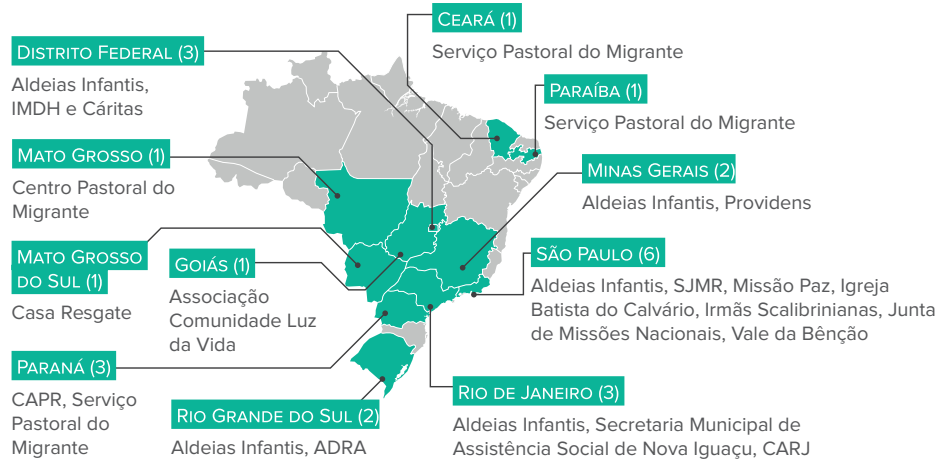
CEARÁ (1)
Serviço Pastoral do Migrante

DISTRITO FEDERAL (3)
Aldeias Infantis, IMDH e Cáritas

PARAÍBA (1)
Serviço Pastoral do Migrante

MATO GROSSO (1)
Centro Pastoral do Migrante

MINAS GERAIS (2)
Aldeias Infantis, Providens

MATO GROSSO DO SUL (1)
Casa Resgate

GOIÁS (1)
Associação Comunidade Luz da Vida

SÃO PAULO (6)
Aldeias Infantis, SJMR, Missão Paz, Igreja Batista do Calvário, Irmãs Scalibrinianas, Junta de Missões Nacionais, Vale da Bênção

PARANÁ (3)
CAPR, Serviço Pastoral do Migrante

RIO GRANDE DO SUL (2)
Aldeias Infantis, ADRA

RIO DE JANEIRO (3)
Aldeias Infantis, Secretaria Municipal de Assistência Social de Nova Iguaçu, CARJ